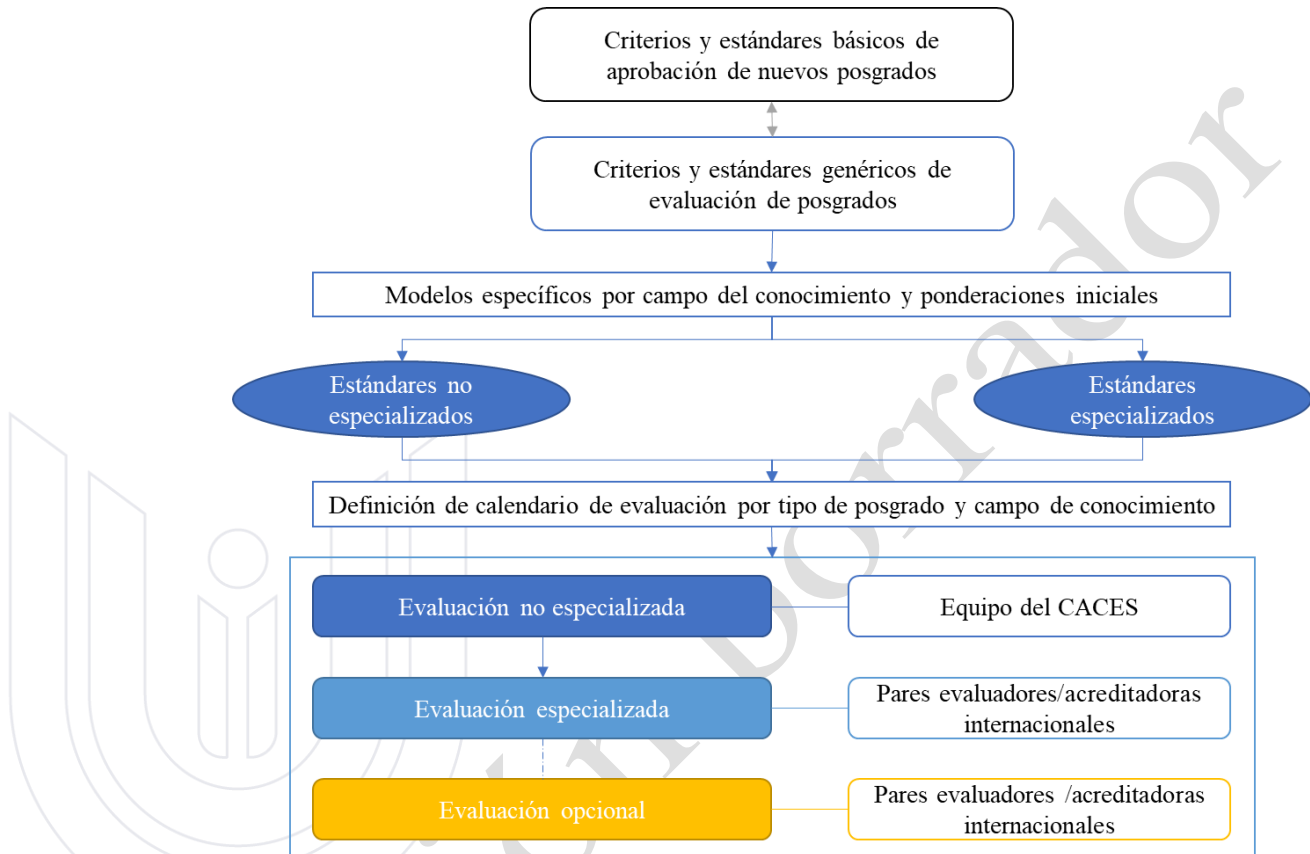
Criterios y estándares básicos de aprobación de nuevos posgrados

Criterios y estándares genéricos de evaluación de posgrados

Modelos específicos por campo del conocimiento y ponderaciones iniciales

Estándares no especializados

Estándares especializados

Definición de calendario de evaluación por tipo de posgrado y campo de conocimiento

Evaluación no especializada

Equipo del CACES

Evaluación especializada

Pares evaluadores/acreditadoras internacionales

Evaluación opcional

Pares evaluadores /acreditadoras internacionales

Borrador